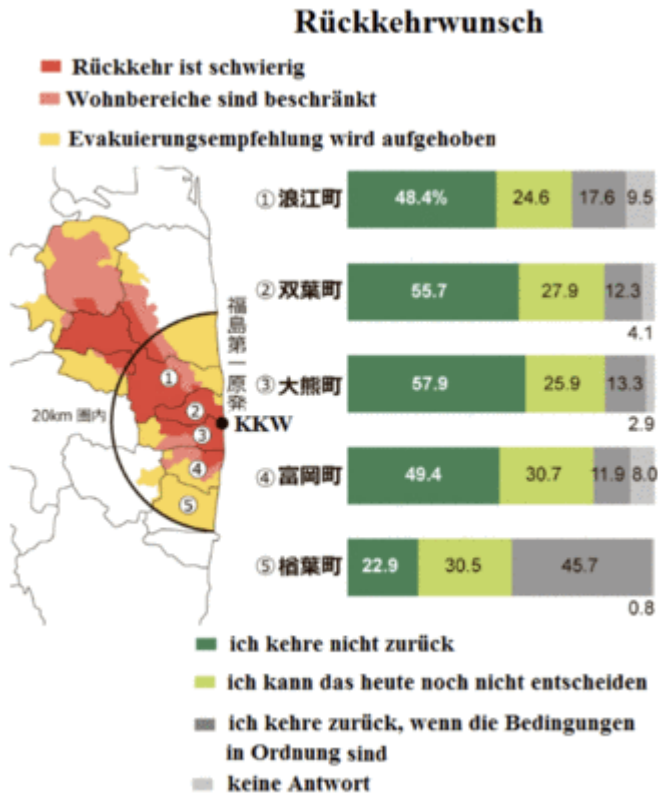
Rückkehrwunsch

Rückkehr ist schwierig

Wohnbereiche sind beschränkt

Evakuierungsempfehlung wird aufgehoben

福島第一原発

20km 圏内

KKW

①

②

③

④

⑤

| | | | | |
|---|---|---|---|---|
| ① 浪江町 | 48.4% | 24.6 | 17.6 | 9.5 |
| ② 双葉町 | 55.7 | 27.9 | 12.3 | 4.1 |
| ③ 大熊町 | 57.9 | 25.9 | 13.3 | 2.9 |
| ④ 富岡町 | 49.4 | 30.7 | 11.9 | 8.0 |
| ⑤ 楢葉町 | 22.9 | 30.5 | 45.7 | 0.8 |

ich kehre nicht zurück

ich kann das heute noch nicht entscheiden

ich kehre zurück, wenn die Bedingungen in Ordnung sind

keine Antwort